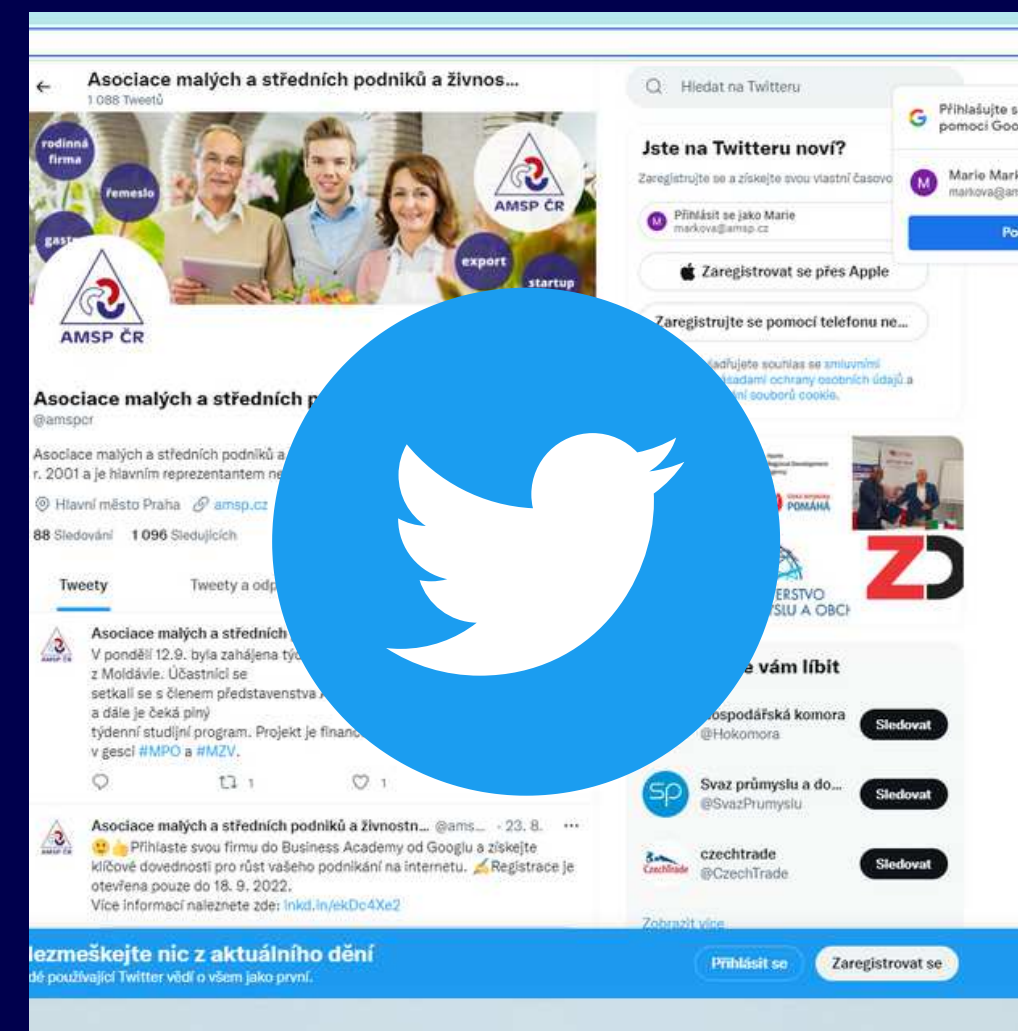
Asociace malých a středních podniků a živnos...
1 088 Tweetů

rodinná firma
řemeslo
gas
export
startup
AMSP ČR

AMSP ČR

Asociace malých a středních p
@amspcr

Asociace malých a středních podniků a
r. 2001 a je hlavním reprezentantem ne

Hlavní město Praha amsp.cz

88 Sledování 1 096 Sledujících

Tweety Tweety a odp

Asociace malých a středních
V pondělí 12.9. byla zahájena tý
z Moldávie. Účastníci se
setkali se s členem představenstva
a dále je čeká plný
týdenní studijní program. Projekt je financ
v gesci #MPO a #MZV.

1 1

Asociace malých a středních podniků a živnostn... @ams... · 23. 8.
Přihlaste svou firmu do Business Academy od Googlu a získejte klíčové dovednosti pro růst vašeho podnikání na internetu. Registrace je otevřena pouze do 18. 9. 2022.
Více informací naleznete zde: lnkd.in/ekDc4Xe2

Hledat na Twitteru

Jste na Twitteru noví?
Zaregistrujte se a získejte svou vlastní časovo

Přihlásit se jako Marie
markova@amsp.cz

Zaregistrovat se přes Apple

Zaregistrujte se pomocí telefonu ne...

adřujete souhlas se smluvními
sadami ochrany osobních údajů a
ní souborů cookie.

Přihlašujte s
pomocí Goo

Marie Mark
markova@am

Po

POMÁHÁ
ERSTVO
YSLU A OBCH

e vám líbit

ospodářská komora
@Hokomora
Sledovat

Svaz průmyslu a do...
@SvazPrumyslu
Sledovat

czechtrade
@CzechTrade
Sledovat

Zobrazit více

lezmeškejte nic z aktuálního dění
dé používající Twitter vědí o všem jako první.

Přihlásit se
Zaregistrovat se